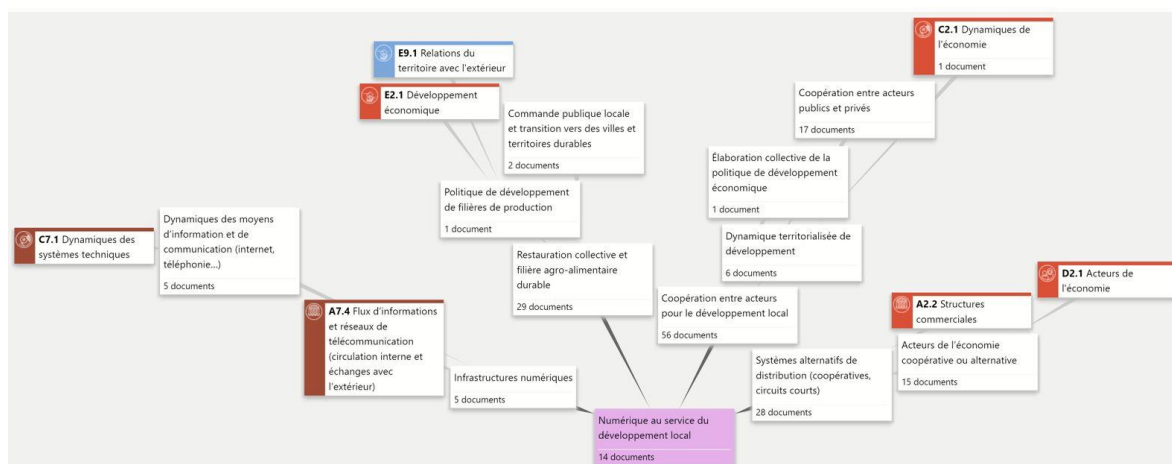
**E9.1** Relations du territoire avec l'extérieur

**E2.1** Développement économique

Commande publique locale et transition vers des villes et territoires durables

2 documents

**C2.1** Dynamiques de l'économie

1 document

Coopération entre acteurs publics et privés

17 documents

Élaboration collective de la politique de développement économique

1 document

Politique de développement de filières de production

1 document

Dynamique territorialisée de développement

6 documents

**C7.1** Dynamiques des systèmes techniques

Dynamiques des moyens d'information et de communication (internet, téléphonie...)

5 documents

Restauration collective et filière agro-alimentaire durable

29 documents

**D2.1** Acteurs de l'économie

**A2.2** Structures commerciales

Coopération entre acteurs pour le développement local

56 documents

**A7.4** Flux d'informations et réseaux de télécommunication (circulation interne et échanges avec l'extérieur)

Acteurs de l'économie coopérative ou alternative

15 documents

Systèmes alternatifs de distribution (coopératives, circuits courts)

28 documents

Infrastructures numériques

5 documents

Numérique au service du développement local

14 documents